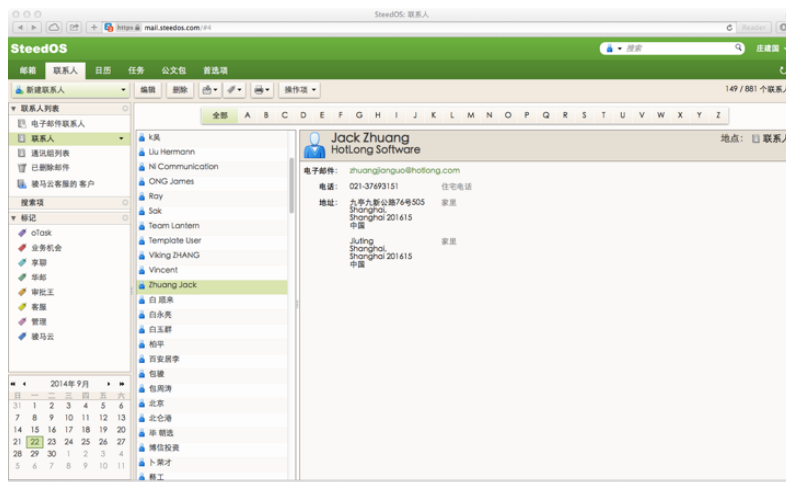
SteedOS: 联系人

https mail.steedos.com/#4

Reader

SteedOS

搜索

庄建国

邮箱 联系人 日历 任务 公文包 首选项

新建联系人

编辑 删除 操作项

149 / 881 个联系人

联系人列表

电子邮件联系人

联系人

通讯组列表

已删除邮件

骏马云客服的 客户

搜索项

标记

oTask

业务机会

享聊

华邮

审批王

客服

管理

骏马云

全部 A B C D E F G H I J K L M N O P Q R S T U V W X Y Z

k吴

Liu Hermann

Ni Communication

ONG James

Ray

Sak

Team Lantern

Template User

Viking ZHANG

Vincent

Zhuang Jack

白 顺泉

白永亮

白玉群

柏平

百安居李

包捷

包周涛

北京

北仑港

毕 朝选

博信投资

卜荣才

蔡工

Jack Zhuang

HotLong Software

地点: 联系人

电子邮件: zhuangjianguo@hotlong.com

电话: 021-37693151 住宅电话

地址: 九亭九新公路76号505 Shanghai, Shanghai 201615 中国 家庭

Jiuting Shanghai, Shanghai 201615 中国 家庭

2014年 9月

| 日 | 一 | 二 | 三 | 四 | 五 | 六 |
|---|---|---|---|---|---|---|
| 31 | 1 | 2 | 3 | 4 | 5 | 6 |
| 7 | 8 | 9 | 10 | 11 | 12 | 13 |
| 14 | 15 | 16 | 17 | 18 | 19 | 20 |
| 21 | 22 | 23 | 24 | 25 | 26 | 27 |
| 28 | 29 | 30 | 1 | 2 | 3 | 4 |
| 5 | 6 | 7 | 8 | 9 | 10 | 11 |